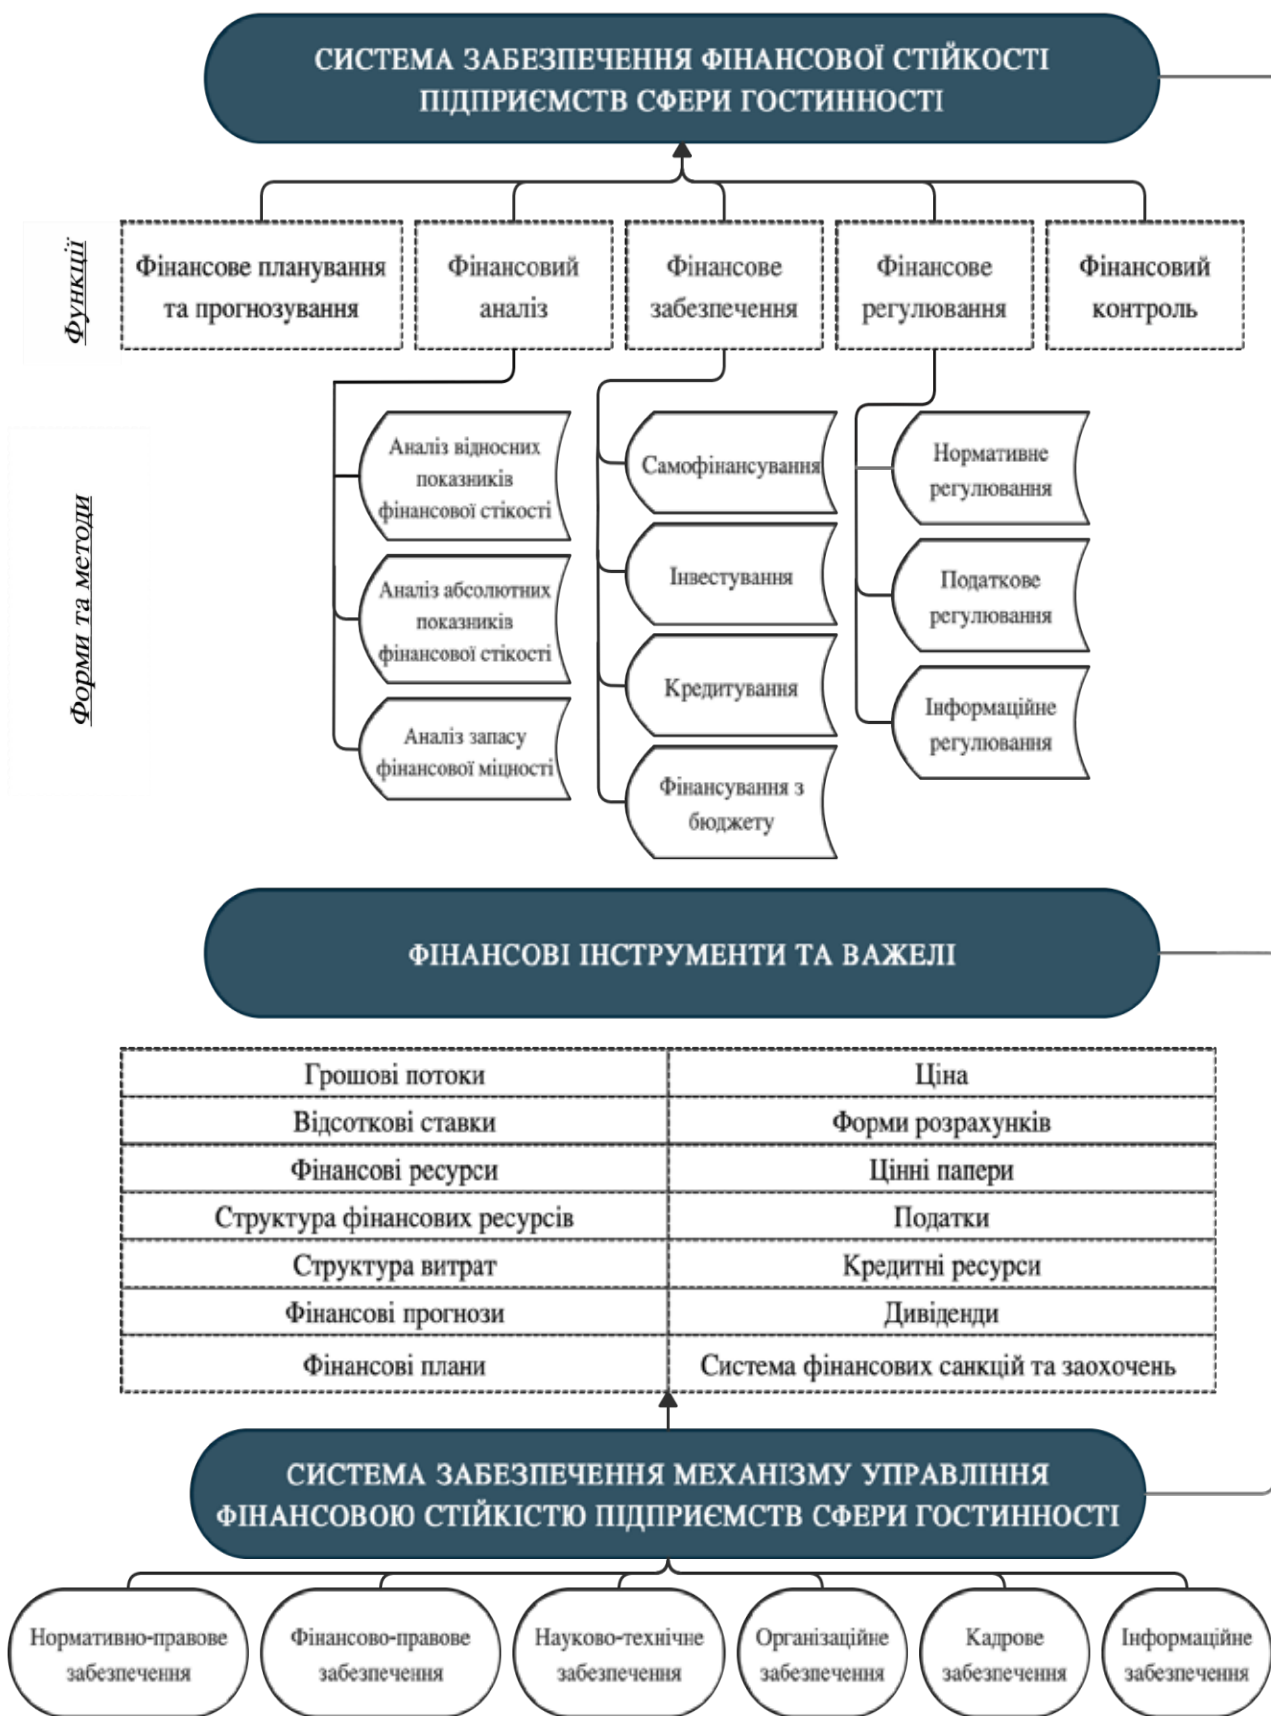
СИСТЕМА ЗАБЕЗПЕЧЕННЯ ФІНАНСОВОЇ СТІЙКОСТІ ПІДПРИЄМСТВ СФЕРИ ГОСТИННОСТІ

Функції

Фінансове планування та прогнозування

Фінансовий аналіз

Фінансове забезпечення

Фінансове регулювання

Фінансовий контроль

Форми та методи

Аналіз відносних показників фінансової стікості

Аналіз абсолютних показників фінансової стікості

Аналіз запасу фінансової міцності

Самофінансування

Інвестування

Кредитування

Фінансування з бюджету

Нормативне регулювання

Податкове регулювання

Інформаційне регулювання

ФІНАНСОВІ ІНСТРУМЕНТИ ТА ВАЖЕЛІ

| Грошові потоки | Ціна |
|---|---|
| Відсоткові ставки | Форми розрахунків |
| Фінансові ресурси | Цінні папери |
| Структура фінансових ресурсів | Податки |
| Структура витрат | Кредитні ресурси |
| Фінансові прогнози | Дивіденди |
| Фінансові плани | Система фінансових санкцій та заохочень |

СИСТЕМА ЗАБЕЗПЕЧЕННЯ МЕХАНІЗМУ УПРАВЛІННЯ ФІНАНСОВОЮ СТІЙКІСТЮ ПІДПРИЄМСТВ СФЕРИ ГОСТИННОСТІ

Нормативно-правове забезпечення

Фінансово-правове забезпечення

Науково-технічне забезпечення

Організаційне забезпечення

Кадрове забезпечення

Інформаційне забезпечення